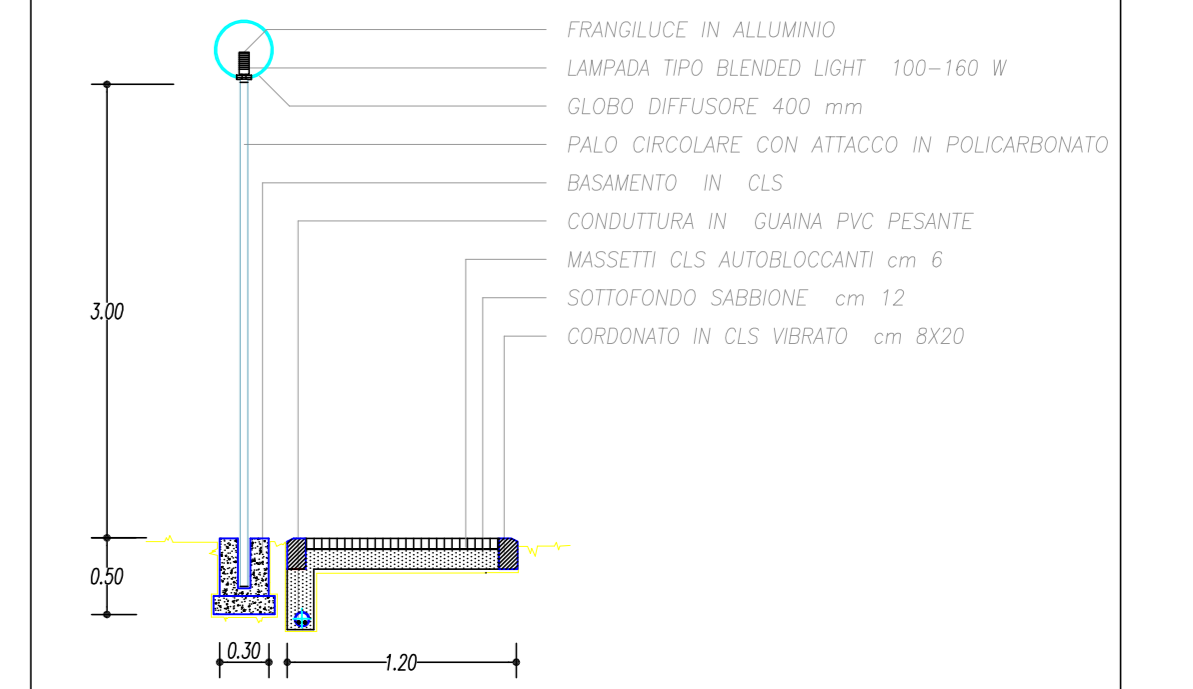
FRANGILUCE IN ALLUMINIO
LAMPADA TIPO BLENDED LIGHT 100–160 W
GLOBO DIFFUSORE 400 mm
PALO CIRCOLARE CON ATTACCO IN POLICARBONATO
BASAMENTO IN CLS
CONDUTTURA IN GUAINA PVC PESANTE
MASSETTI CLS AUTOBLOCCANTI cm 6
SOTTOFONDO SABBIONE cm 12
CORDONATO IN CLS VIBRATO cm 8X20

3.00

0.50

0.30

1.20